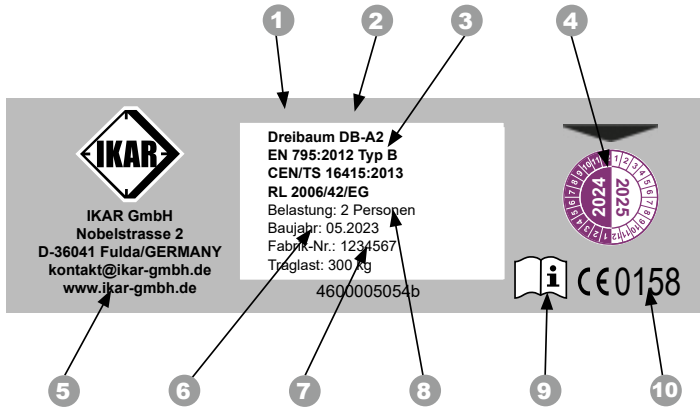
1
2
3
4

IKAR

IKAR GmbH
Nobelstrasse 2
D-36041 Fulda/GERMANY
kontakt@ikar-gmbh.de
www.ikar-gmbh.de

**Dreibaum DB-A2**
**EN 795:2012 Typ B**
**CEN/TS 16415:2013**
**RL 2006/42/EG**
Belastung: 2 Personen
Baujahr: 05.2023
Fabrik-Nr.: 1234567
Traglast: 300 kg

4600005054b

2024 2025
1 2 3 4 5 6 7 8 9 10 11 12

CE 0158

5
6
7
8
9
10